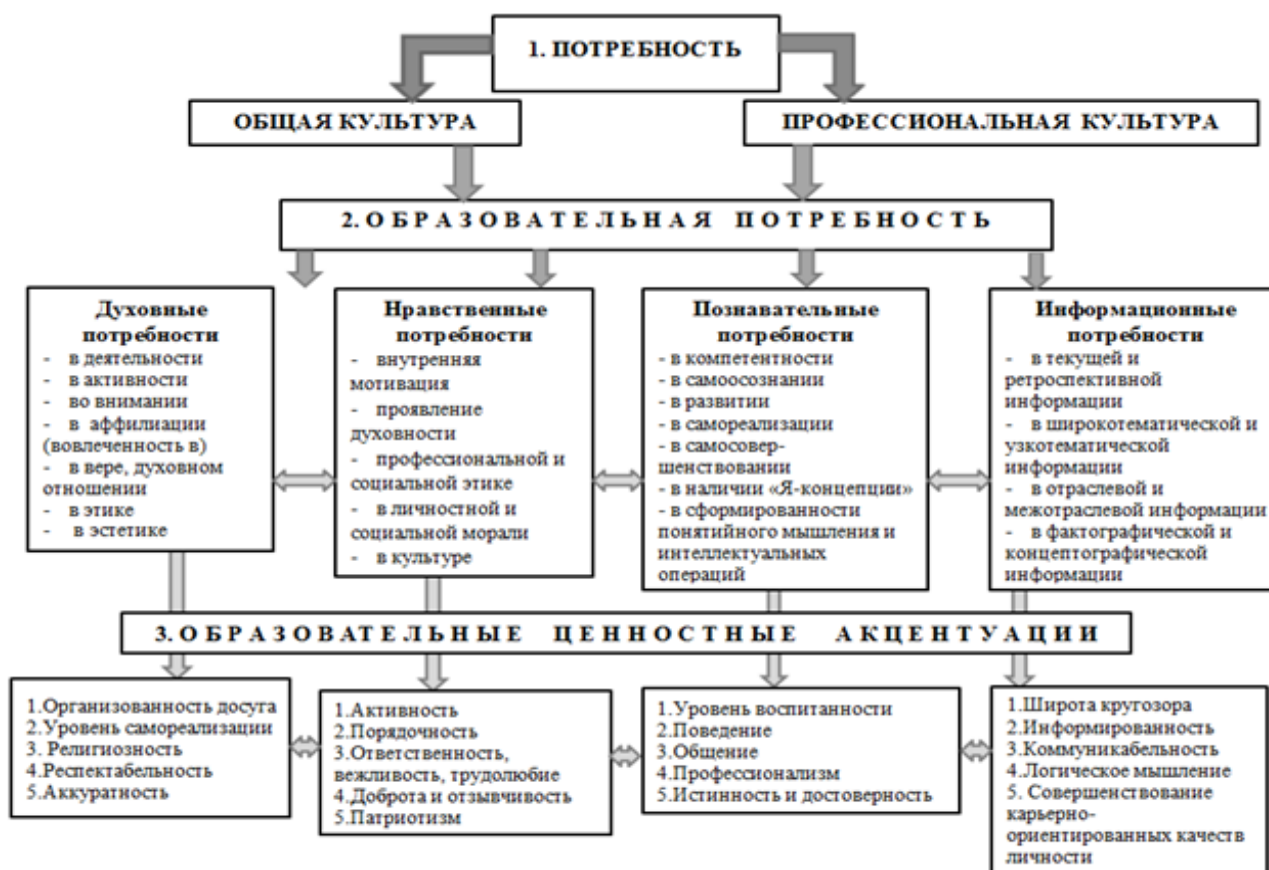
1. ПОТРЕБНОСТЬ

ОБЩАЯ КУЛЬТУРА

ПРОФЕССИОНАЛЬНАЯ КУЛЬТУРА

2. ОБРАЗОВАТЕЛЬНАЯ ПОТРЕБНОСТЬ

Духовные потребности
- в деятельности
- в активности
- во внимании
- в аффилиации (вовлеченность в)
- в вере, духовном отношении
- в этике
- в эстетике

Нравственные потребности
- внутренняя мотивация
- проявление духовности
- профессиональной и социальной этике
- в личностной и социальной морали
- в культуре

Познавательные потребности
- в компетентности
- в самоосознании
- в развитии
- в самореализации
- в самосовершенствовании
- в наличии «Я-концепции»
- в сформированности понятийного мышления и интеллектуальных операций

Информационные потребности
- в текущей и ретроспективной информации
- в широкотематической и узкотематической информации
- в отраслевой и межотраслевой информации
- в фактографической и концептографической информации

3. ОБРАЗОВАТЕЛЬНЫЕ ЦЕННОСТНЫЕ АКЦЕНТУАЦИИ

1.Организованность досуга
2.Уровень самореализации
3. Религиозность
4.Респектабельность
5.Аккуратность

1.Активность
2.Порядочность
3.Ответственность, вежливость, трудолюбие
4.Доброта и отзывчивость
5.Патриотизм

1.Уровень воспитанности
2.Поведение
3.Общение
4.Профессионализм
5.Истинность и достоверность

1.Широта кругозора
2.Информированность
3.Коммуникабельность
4.Логическое мышление
5. Совершенствование карьерно-ориентированных качеств личности